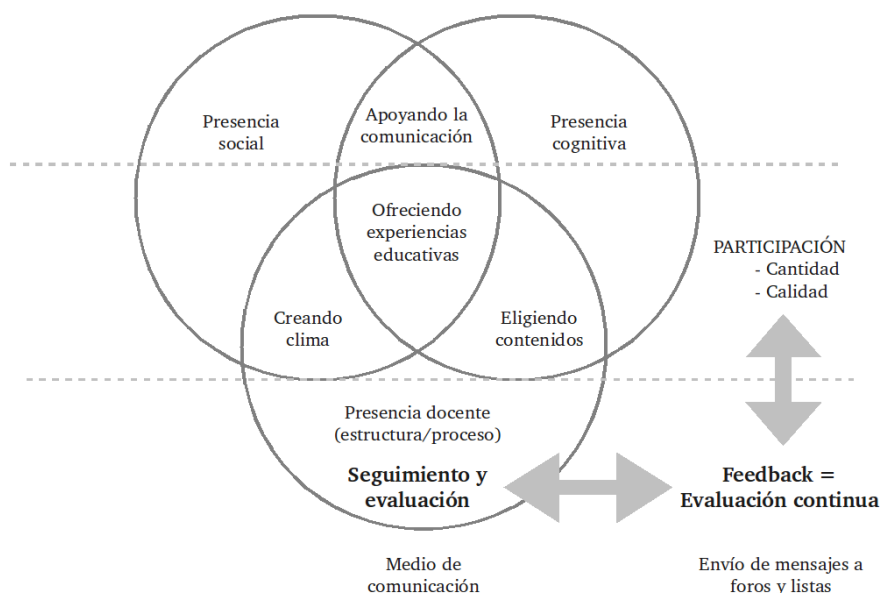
Presencia social

Apoyando la comunicación

Presencia cognitiva

Ofreciendo experiencias educativas

PARTICIPACIÓN
- Cantidad
- Calidad

Creando clima

Eligiendo contenidos

Presencia docente (estructura/proceso)

Seguimiento y evaluación

Feedback = Evaluación continua

Medio de comunicación

Envío de mensajes a foros y listas